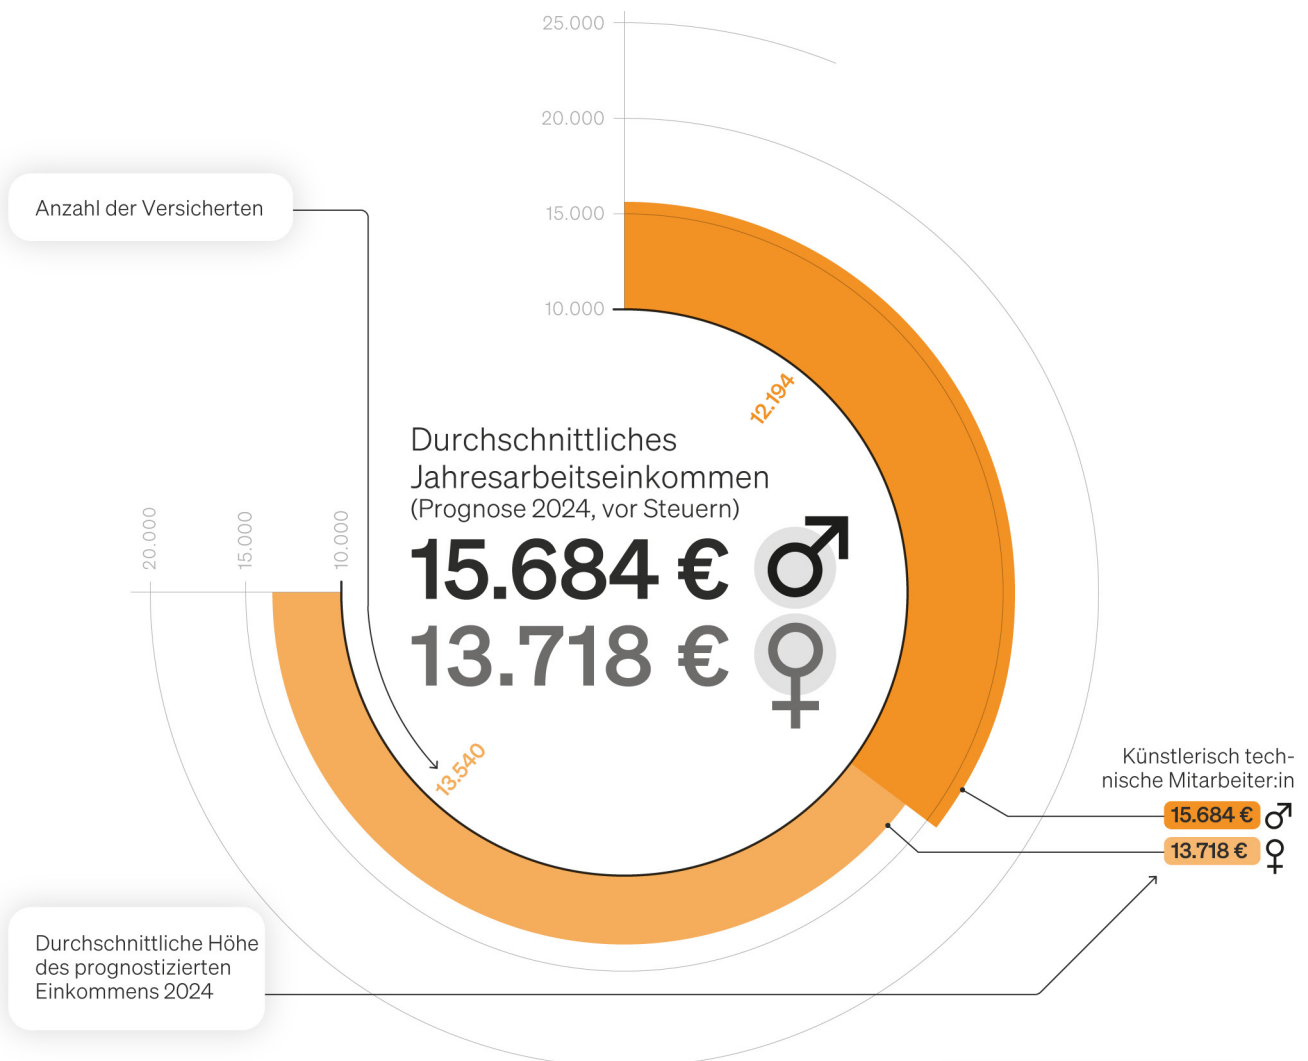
25.000

20.000

15.000

10.000

Anzahl der Versicherten

12.194

Durchschnittliches Jahresarbeitseinkommen
(Prognose 2024, vor Steuern)

15.684 € ♂
13.718 € ♀

20.000
15.000
10.000

13.540

Künstlerisch technische Mitarbeiter:in
15.684 € ♂
13.718 € ♀

Durchschnittliche Höhe des prognostizierten Einkommens 2024